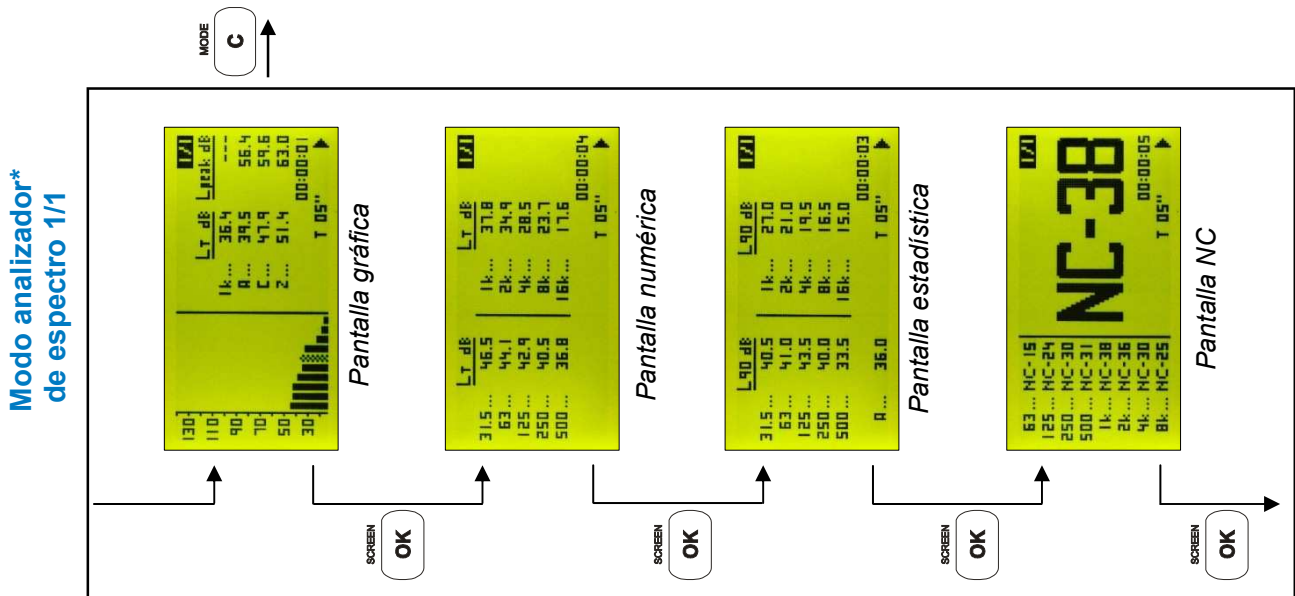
MODE
C

Modo analizador* de espectro 1/1

1/1
$L_T$ dB $L_{peak}$ dB
1k... 36.4 ---
A... 39.5 56.4
C... 47.9 59.6
Z... 51.4 63.0
00:00:01
T 05''
130
110
90
70
50
30

Pantalla gráfica

1/1
$L_T$ dB
31.5... 46.5
63... 46.1
125... 42.9
250... 40.5
500... 36.8
$L_T$ dB
1k... 37.8
2k... 34.9
4k... 28.5
8k... 23.7
16k... 17.6
00:00:04
T 05''

Pantalla numérica

1/1
$L_{90}$ dB
31.5... 40.5
63... 41.0
125... 43.5
250... 40.0
500... 33.5
A... 36.0
$L_{90}$ dB
1k... 27.0
2k... 21.0
4k... 19.5
8k... 16.5
16k... 15.0
00:00:03
T 05''

Pantalla estadística

1/1
63... NC-15
125... NC-24
250... NC-30
500... NC-31
1k... NC-38
2k... NC-36
4k... NC-30
8k... NC-25
NC-38
00:00:05
T 05''

Pantalla NC

SCREEN
OK
SCREEN
OK
SCREEN
OK
SCREEN
OK